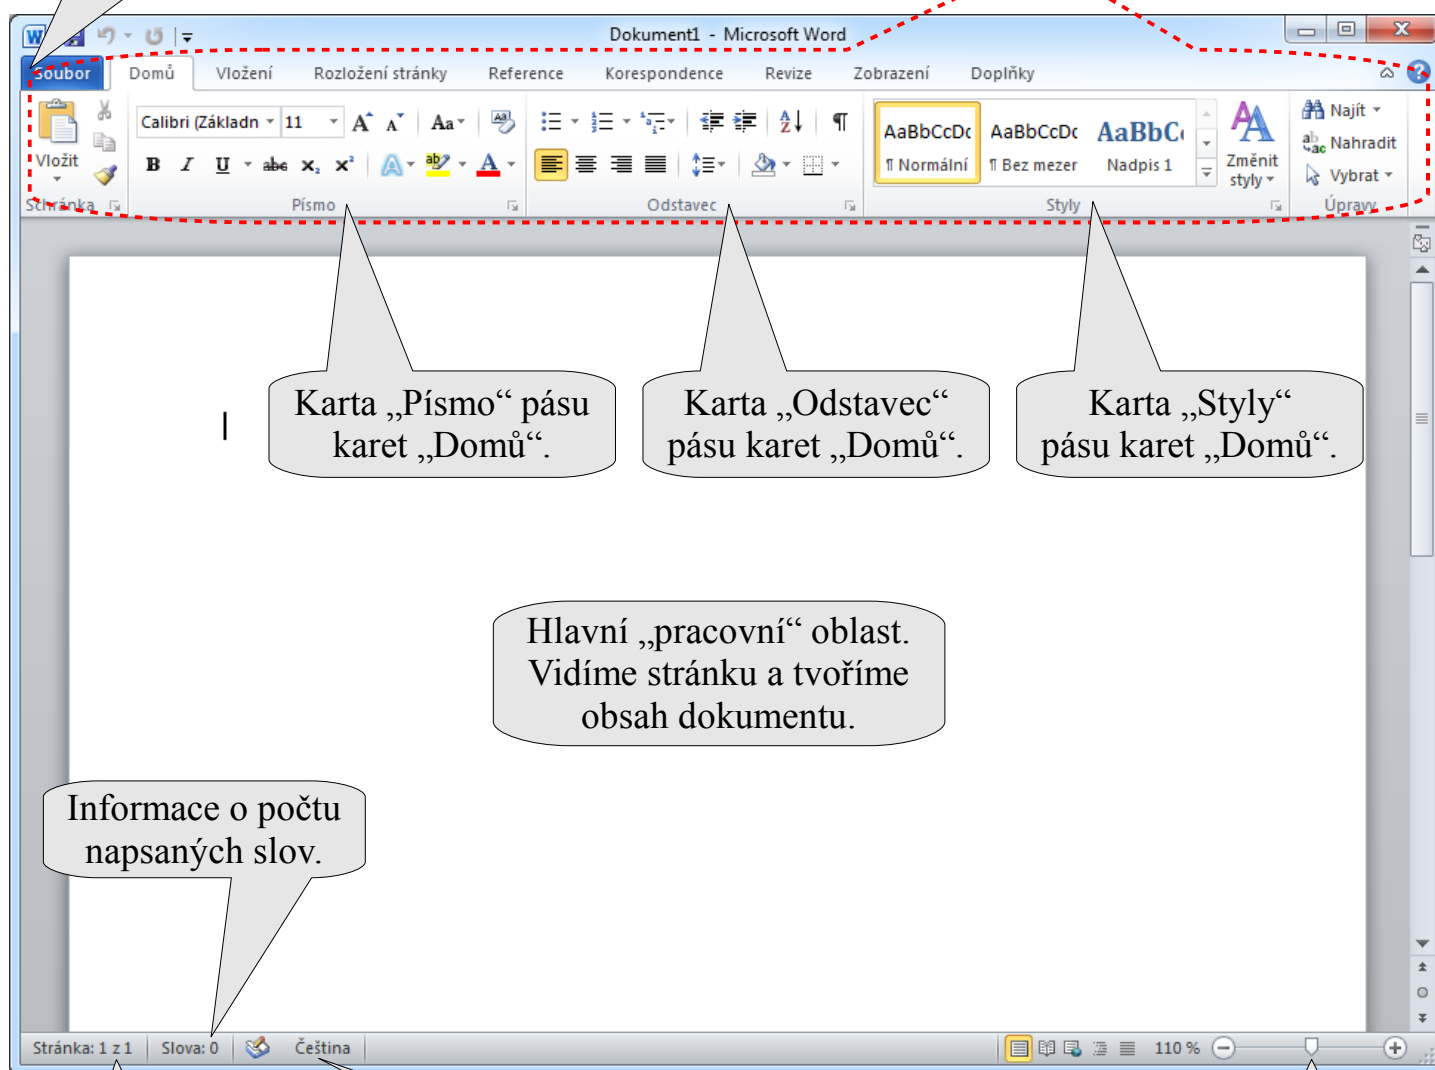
Dokument1 - Microsoft Word

Soubor Domů Vložení Rozložení stránky Reference Korespondence Revize Zobrazení Doplňky

Vložit
Schránka

Calibri (Základn 11
B I U abe $x_2$ $x^2$
Písmo

Odstavec

AaBbCcDc AaBbCcDc AaBbCc
¶ Normální ¶ Bez mezer Nadpis 1
Změnit styly
Styly

Najít
Nahradit
Vybrat
Úpravy

Karta „Písmo“ pásu karet „Domů“.

Karta „Odstavec“ pásu karet „Domů“.

Karta „Styly“ pásu karet „Domů“.

Hlavní „pracovní“ oblast. Vidíme stránku a tvoříme obsah dokumentu.

Informace o počtu napsaných slov.

Stránka: 1 z 1 Slova: 0 Čeština 110 %